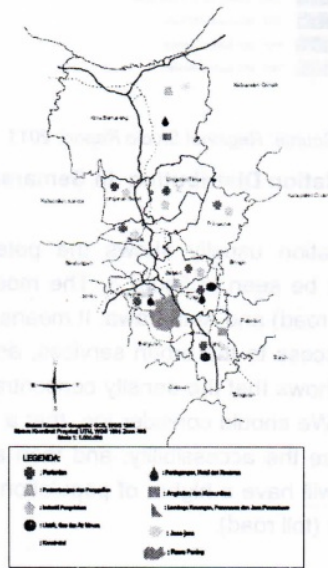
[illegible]
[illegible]

Kabupaten Grobogan

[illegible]

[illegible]

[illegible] Regency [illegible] Plan (2011 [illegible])

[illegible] Distribution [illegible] Semarang

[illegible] location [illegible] the po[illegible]
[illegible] be seen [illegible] the mo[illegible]
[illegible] road) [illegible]. It means
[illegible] access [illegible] services, d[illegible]
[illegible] shows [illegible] generally be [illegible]
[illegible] We should consider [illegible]
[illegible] the accessibility and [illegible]
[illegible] will have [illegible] of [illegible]
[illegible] (toll road)

Sistem Koordinat Geografis: WGS 1984 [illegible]
Sistem Koordinat Proyeksi: UTM, WGS 1984 Zone 49S
Skala 1: 1.000.000

LEGENDA:

: Pertanian
: Pertambangan dan Penggalian
: Industri Pengolahan
: Listrik, Gas dan Air Minum
: Konstruksi
: Perdagangan, Hotel dan Restoran
: Angkutan dan Komunikasi
: Lembaga Keuangan, Persewaan dan Jasa Perusahaan
: Jasa-jasa
: Pusat Pasing